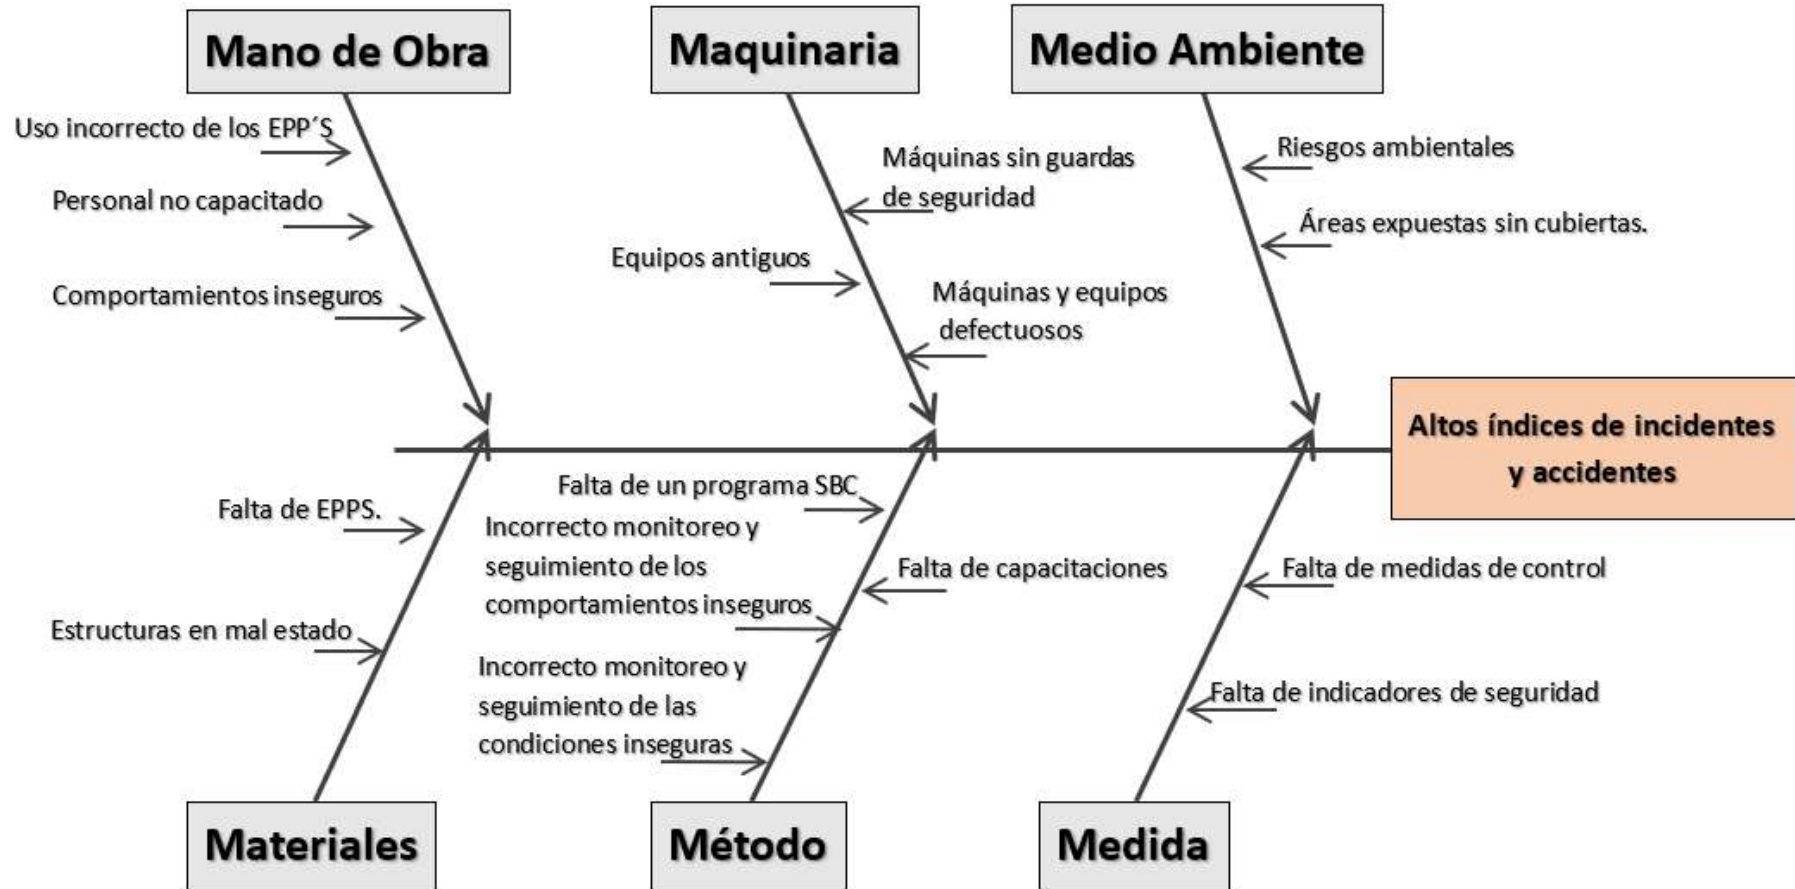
Mano de Obra

Uso incorrecto de los EPP´S

Personal no capacitado

Comportamientos inseguros

Maquinaria

Máquinas sin guardas de seguridad

Equipos antiguos

Máquinas y equipos defectuosos

Medio Ambiente

Riesgos ambientales

Áreas expuestas sin cubiertas.

Altos índices de incidentes y accidentes

Falta de EPPS.

Estructuras en mal estado

Falta de un programa SBC

Incorrecto monitoreo y seguimiento de los comportamientos inseguros

Falta de capacitaciones

Incorrecto monitoreo y seguimiento de las condiciones inseguras

Falta de medidas de control

Falta de indicadores de seguridad

Materiales

Método

Medida